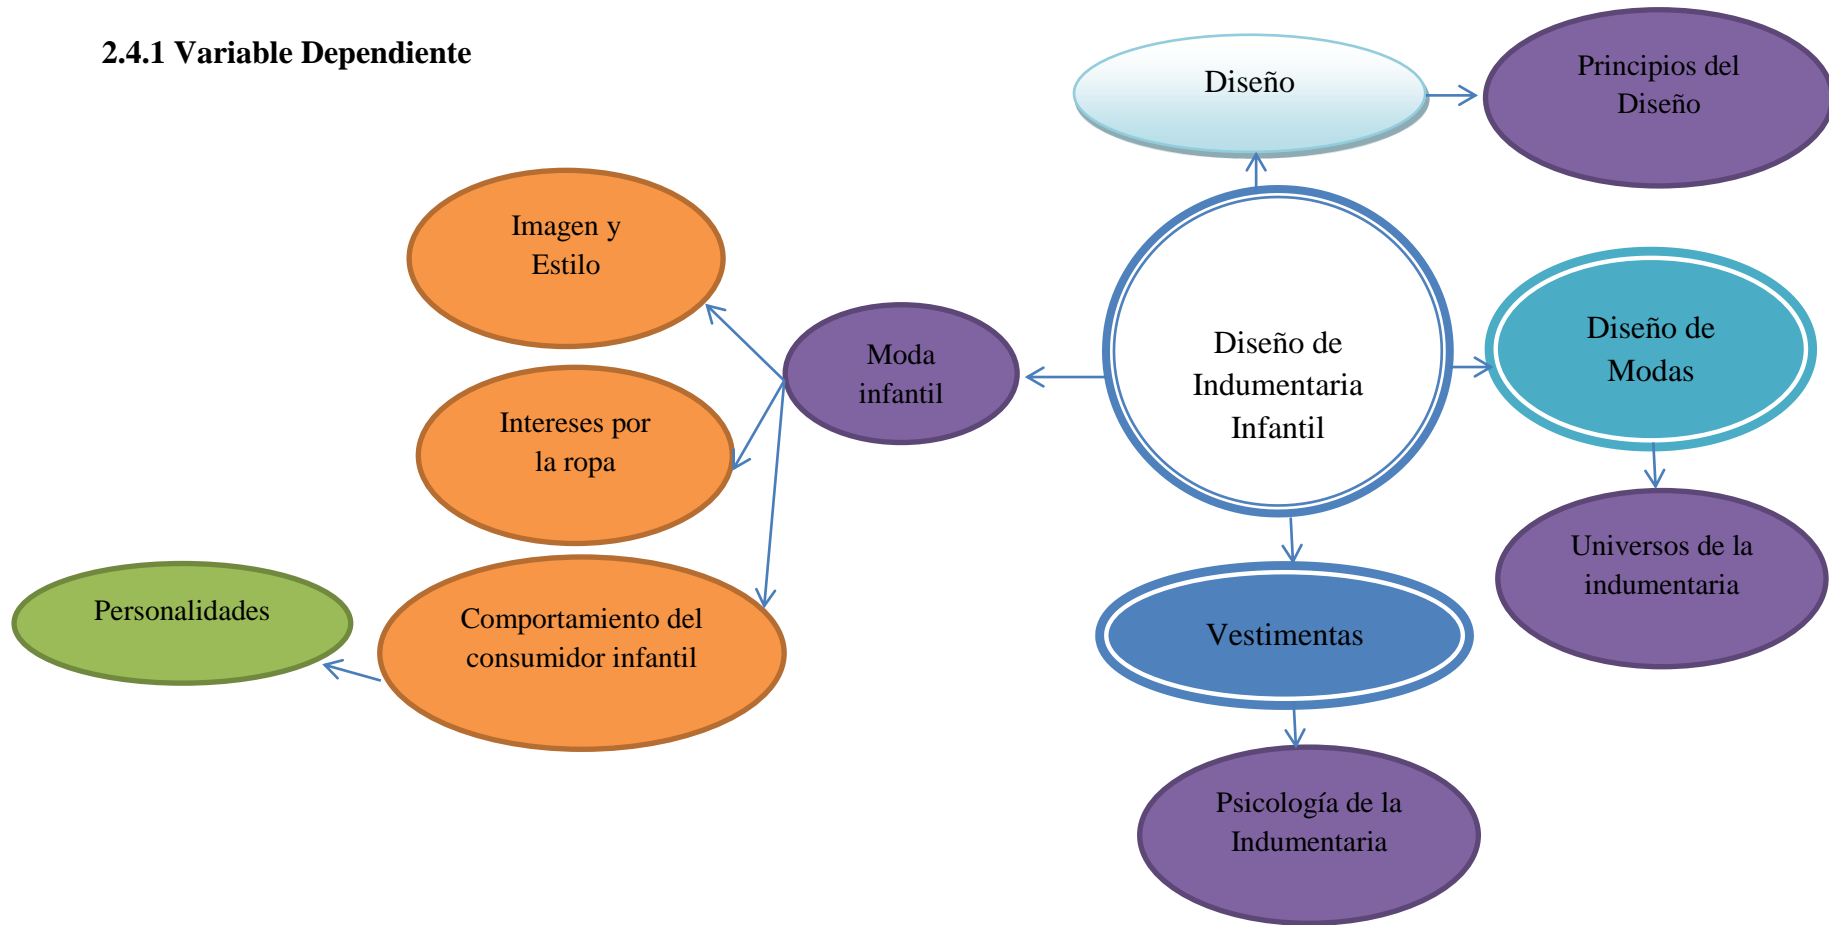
2.4.1 Variable Dependiente

Diseño

Principios del Diseño

Imagen y Estilo

Moda infantil

Diseño de Indumentaria Infantil

Diseño de Modas

Intereses por la ropa

Universos de la indumentaria

Personalidades

Comportamiento del consumidor infantil

Vestimentas

Psicología de la Indumentaria